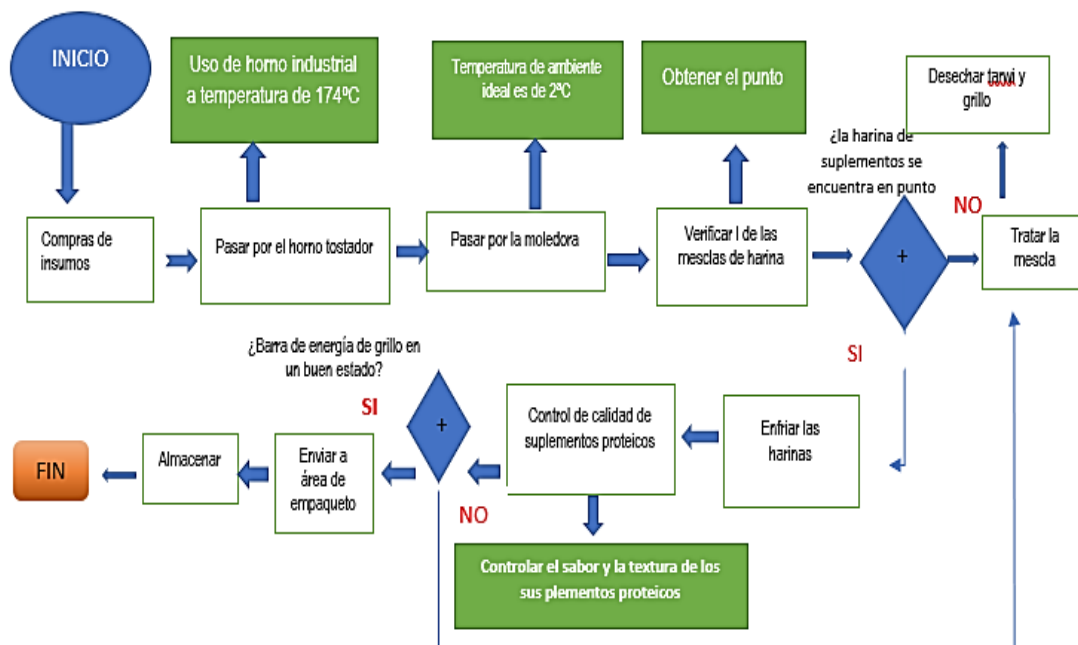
INICIO

Uso de horno industrial a temperatura de 174ºC

Temperatura de ambiente ideal es de 2ºC

Obtener el punto

Desechar tarwi y grillo

¿la harina de suplementos se encuentra en punto

NO

Compras de insumos

Pasar por el horno tostador

Pasar por la moledora

Verificar l de las mesclas de harina

+

Tratar la mescla

SI

¿Barra de energía de grillo en un buen estado?

SI

+

Control de calidad de suplementos proteicos

Enfriar las harinas

FIN

Almacenar

Enviar a área de empaqueto

NO

Controlar el sabor y la textura de los sus plementos proteicos